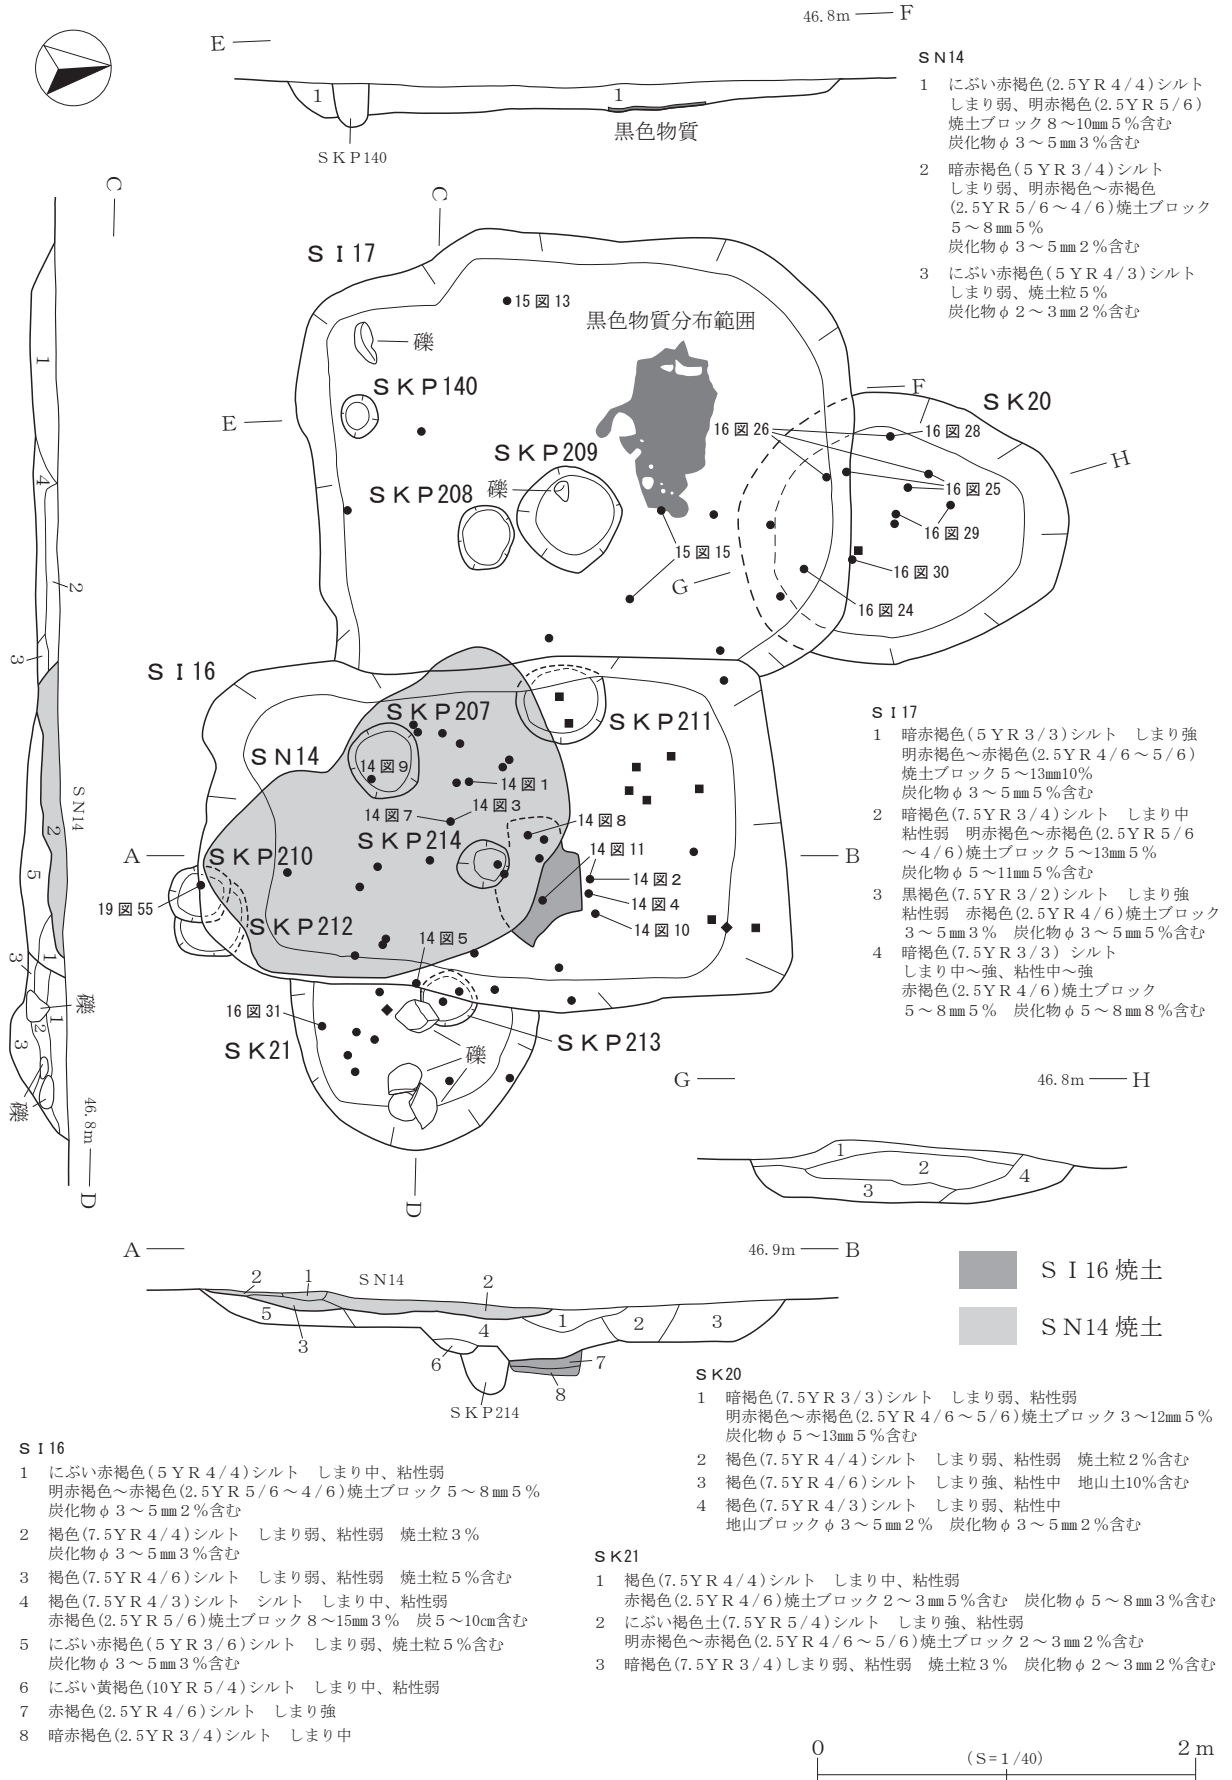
46.8m — F

E —

1

1

SKP140

黒色物質

SN14
1 にぶい赤褐色(2.5YR4/4)シルト しまり弱、明赤褐色(2.5YR5/6) 焼土ブロック8～10㎜5%含む 炭化物φ3～5㎜3%含む
2 暗赤褐色(5YR3/4)シルト しまり弱、明赤褐色～赤褐色 (2.5YR5/6～4/6)焼土ブロック 5～8㎜5% 炭化物φ3～5㎜2%含む
3 にぶい赤褐色(5YR4/3)シルト しまり弱、焼土粒5% 炭化物φ2～3㎜2%含む

C —

C

SI17

15図13

黒色物質分布範囲

礫

SKP140

E —

F

SK20

16図26

16図28

H

SKP209

16図25

礫

SKP208

16図29

15図15

16図30

G

16図24

SI16

SKP207

SKP211

SN14

14図9

14図1

14図7

14図3

14図8

SKP214

A —

SKP210

14図11

— B

14図2

19図55

14図4

SKP212

14図10

14図5

16図31

SK21

SKP213

礫

G —

46.8m — H

D

SI17
1 暗赤褐色(5YR3/3)シルト しまり強 明赤褐色～赤褐色(2.5YR4/6～5/6) 焼土ブロック5～13㎜10% 炭化物φ3～5㎜5%含む
2 暗褐色(7.5YR3/4)シルト しまり中 粘性弱 明赤褐色～赤褐色(2.5YR5/6～4/6)焼土ブロック5～13㎜5% 炭化物φ5～11㎜5%含む
3 黒褐色(7.5YR3/2)シルト しまり強 粘性弱 赤褐色(2.5YR4/6)焼土ブロック 3～5㎜3% 炭化物φ3～5㎜5%含む
4 暗褐色(7.5YR3/3) シルト しまり中～強、粘性中～強 赤褐色(2.5YR4/6)焼土ブロック 5～8㎜5% 炭化物φ5～8㎜8%含む

1 2 3 4

1
4
2
3
SN14
2
5
3 1 2 1
3
礫
礫
46.8m — D

A —

46.9m — B

2 1 SN14 2
5 3 4 1 2 3
6 7
8
SKP214

SI16焼土

SN14焼土

SK20
1 暗褐色(7.5YR3/3)シルト しまり弱、粘性弱 明赤褐色～赤褐色(2.5YR4/6～5/6)焼土ブロック3～12㎜5% 炭化物φ5～13㎜5%含む
2 褐色(7.5YR4/4)シルト しまり弱、粘性弱 焼土粒2%含む
3 褐色(7.5YR4/6)シルト しまり強、粘性中 地山土10%含む
4 褐色(7.5YR4/3)シルト しまり弱、粘性中 地山ブロックφ3～5㎜2% 炭化物φ3～5㎜2%含む

SI16
1 にぶい赤褐色(5YR4/4)シルト しまり中、粘性弱 明赤褐色～赤褐色(2.5YR5/6～4/6)焼土ブロック5～8㎜5% 炭化物φ3～5㎜2%含む
2 褐色(7.5YR4/4)シルト しまり弱、粘性弱 焼土粒3% 炭化物φ3～5㎜3%含む
3 褐色(7.5YR4/6)シルト しまり弱、粘性弱 焼土粒5%含む
4 褐色(7.5YR4/3)シルト シルト しまり中、粘性弱 赤褐色(2.5YR5/6)焼土ブロック8～15㎜3% 炭5～10㎝含む
5 にぶい赤褐色(5YR3/6)シルト しまり弱、焼土粒5%含む 炭化物φ3～5㎜3%含む
6 にぶい黄褐色(10YR5/4)シルト しまり中、粘性弱
7 赤褐色(2.5YR4/6)シルト しまり強
8 暗赤褐色(2.5YR3/4)シルト しまり中

SK21
1 褐色(7.5YR4/4)シルト しまり中、粘性弱 赤褐色(2.5YR4/6)焼土ブロック2～3㎜5%含む 炭化物φ5～8㎜3%含む
2 にぶい褐色土(7.5YR5/4)シルト しまり強、粘性弱 明赤褐色～赤褐色(2.5YR4/6～5/6)焼土ブロック2～3㎜2%含む
3 暗褐色(7.5YR3/4)しまり弱、粘性弱 焼土粒3% 炭化物φ2～3㎜2%含む

0 (S=1/40) 2m